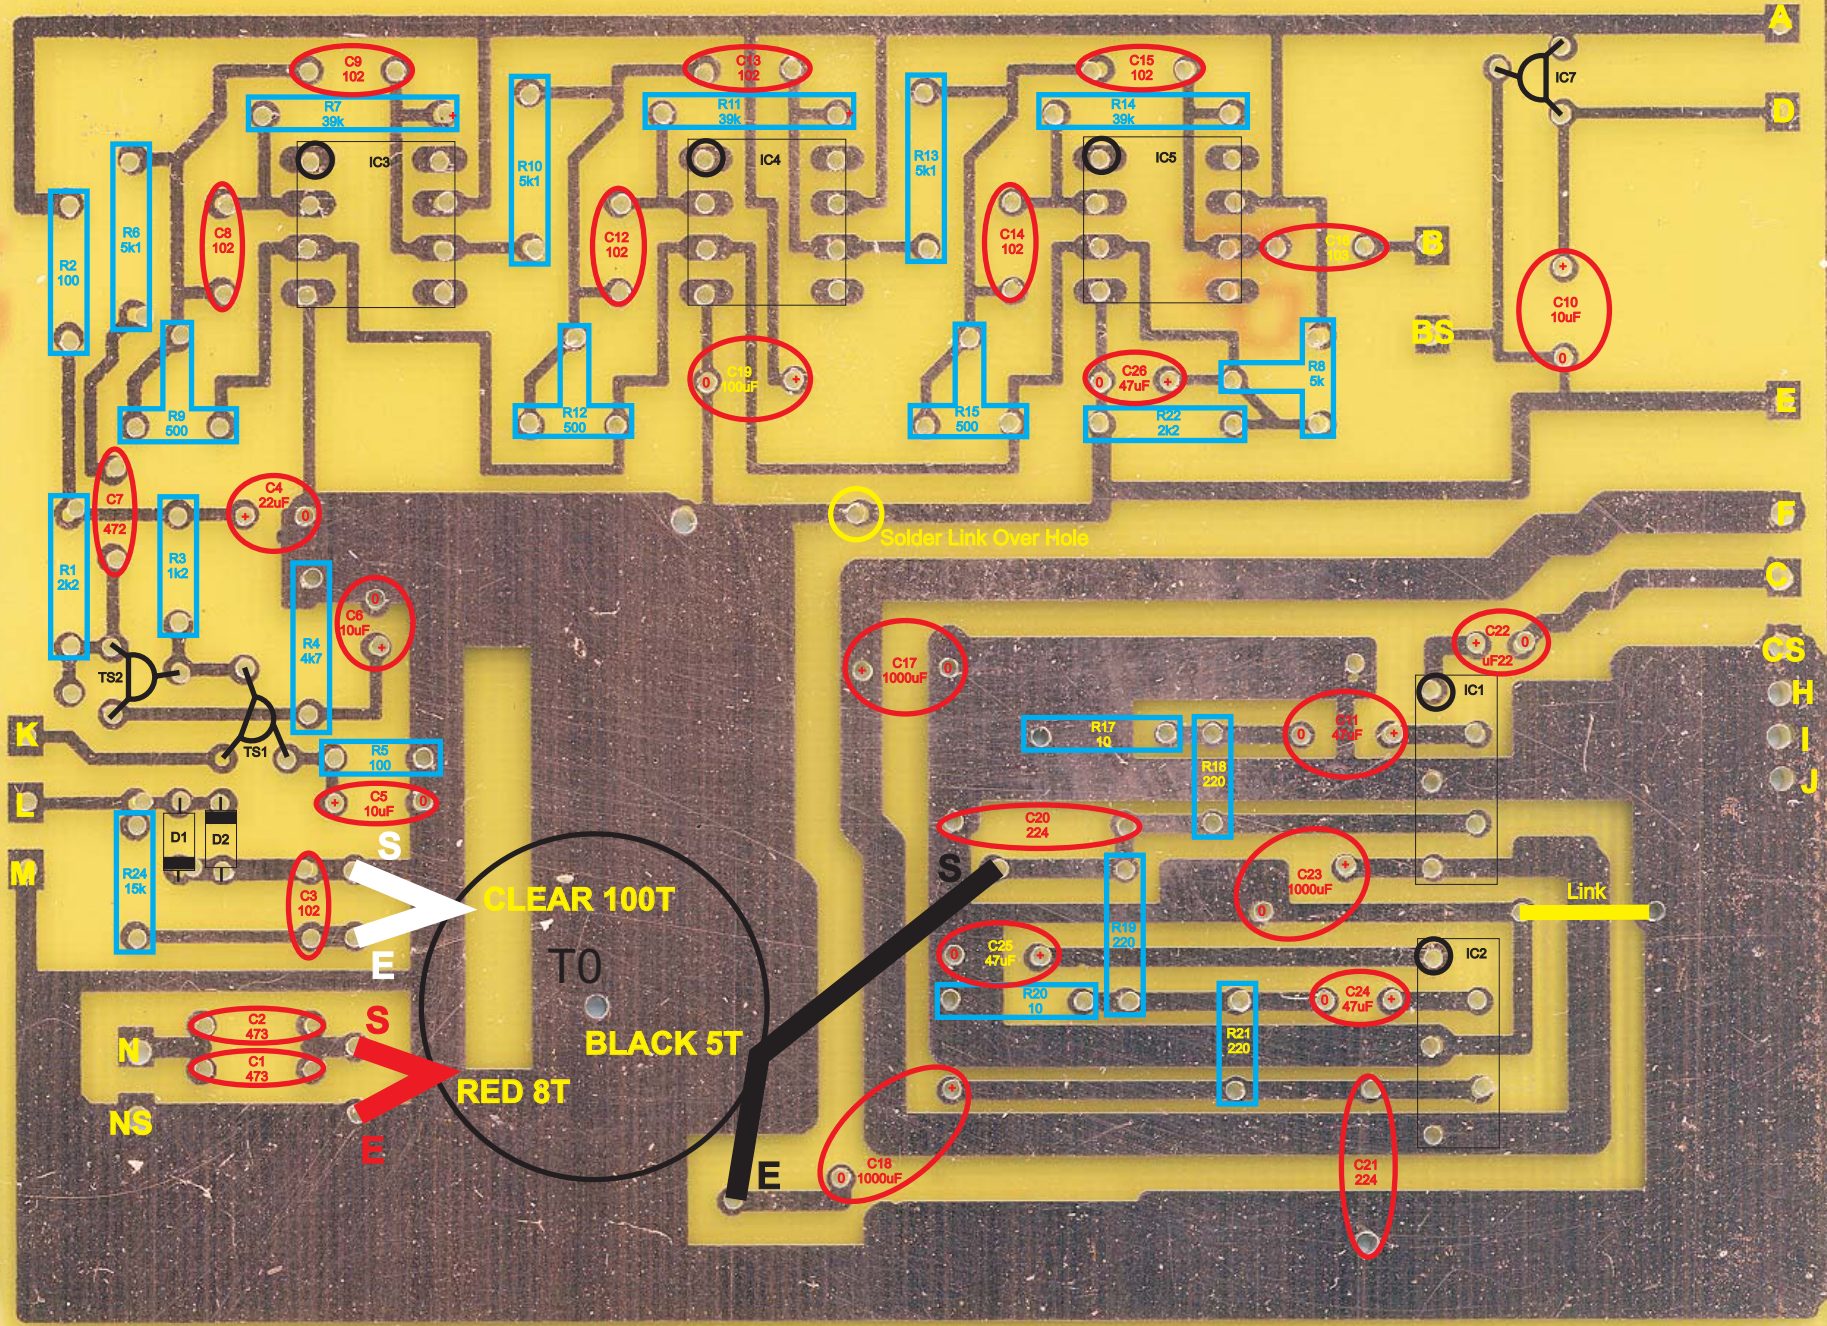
A
C9
102
C13
102
C15
102
IC7
R7
39k
R11
39k
R14
39k
D
IC3
IC4
IC5
R10
5k1
R13
5k1
R6
5k1
C8
102
C12
102
C14
102
R2
100
C16
103
B
C10
10uF
BS
C19
100uF
C26
47uF
R8
5k
R9
500
R12
500
R15
500
R22
2k2
E
C7
472
C4
22uF
F
Solder Link Over Hole
R1
2k2
R3
1k2
C
C6
10uF
R4
4k7
C22
uF22
CS
C17
1000uF
IC1
H
TS2
I
TS1
R17
10
C11
47uF
K
R18
220
J
R5
100
L
C5
10uF
C20
224
D1
D2
S
S
M
R24
15k
C3
102
C23
1000uF
CLEAR 100T
Link
E
R19
220
T0
C25
47uF
IC2
R20
10
C24
47uF
C2
473
S
N
C1
473
BLACK 5T
R21
220
RED 8T
NS
E
C18
1000uF
E
C21
224